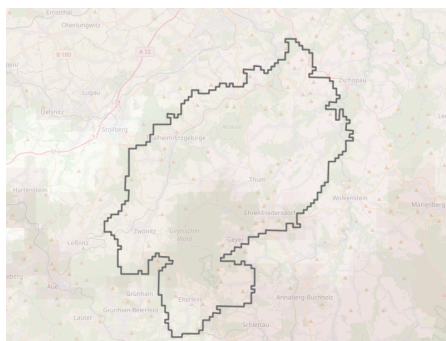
Einsiedel
Oberlungwitz
B 180
B 173
Lugau
Oelsnitz
Stollberg
Gornsdorf
Hohndorf
Zschopau
Thum
Wolkenstein
Marienberg
Hartenstein
Ehrenfriedersdorf
Lößnitz
Zwönitz
Geyerscher Wald
Geyer
Aue
Grünhain
Elterlein
Annaberg-Buchholz
Grünhain-Beierfeld
Lauter
Schlettau